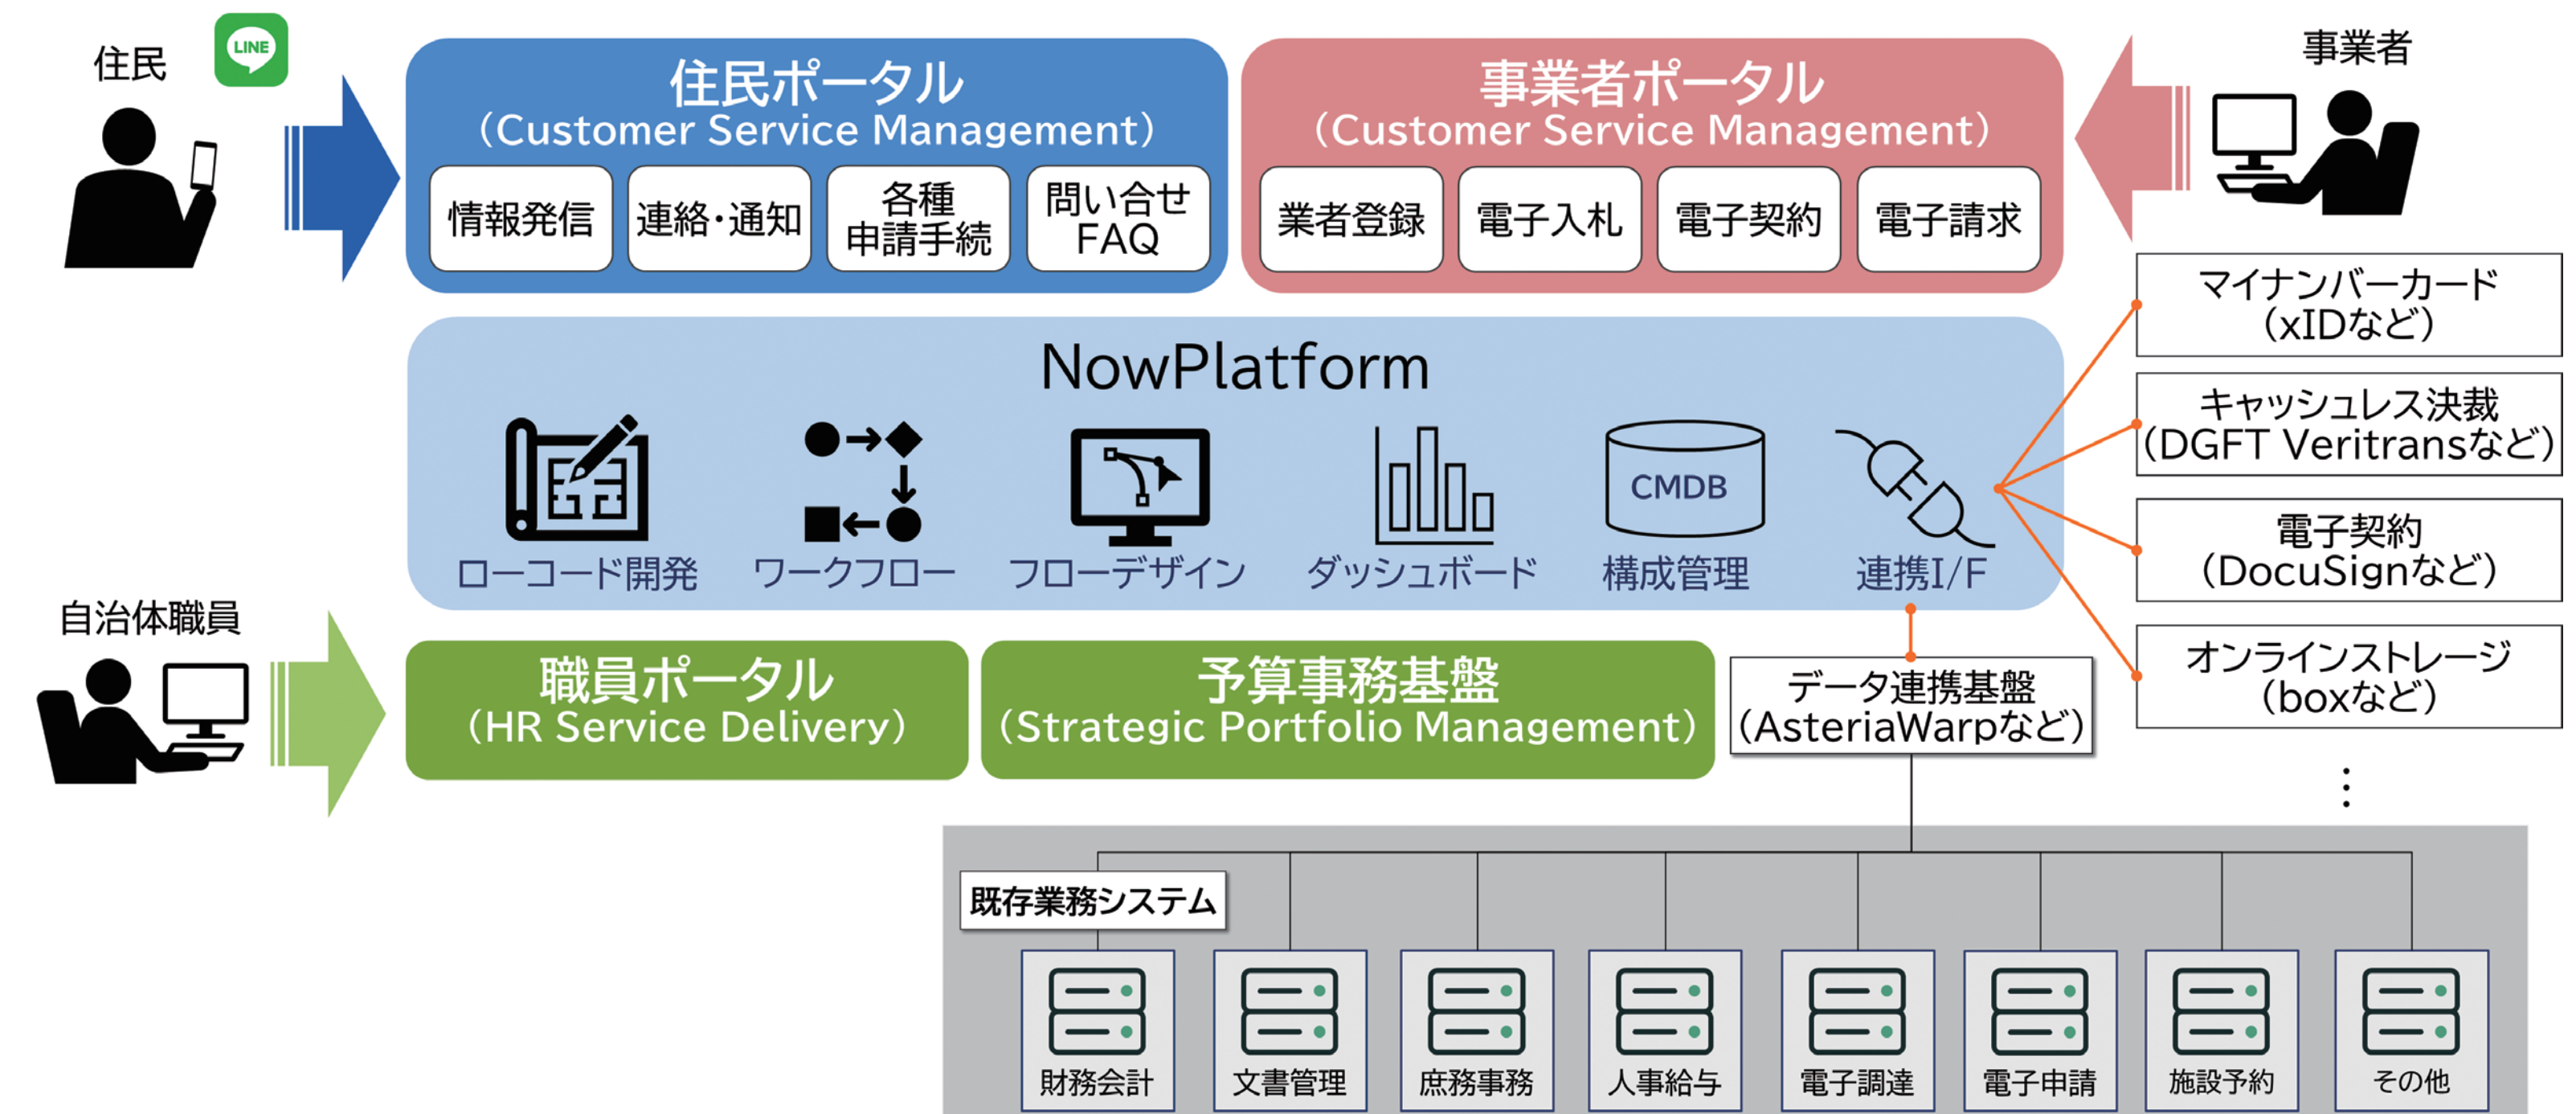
住民

LINE

住民ポータル
(Customer Service Management)

情報発信

連絡・通知

各種申請手続

問い合せ FAQ

事業者ポータル
(Customer Service Management)

業者登録

電子入札

電子契約

電子請求

事業者

マイナンバーカード (xIDなど)

キャッシュレス決裁 (DGFT Veritransなど)

電子契約 (DocuSignなど)

オンラインストレージ (boxなど)

NowPlatform

ローコード開発

ワークフロー

フローデザイン

ダッシュボード

CMDB

構成管理

連携I/F

自治体職員

職員ポータル
(HR Service Delivery)

予算事務基盤
(Strategic Portfolio Management)

データ連携基盤 (AsteriaWarpなど)

既存業務システム

財務会計

文書管理

庶務事務

人事給与

電子調達

電子申請

施設予約

その他